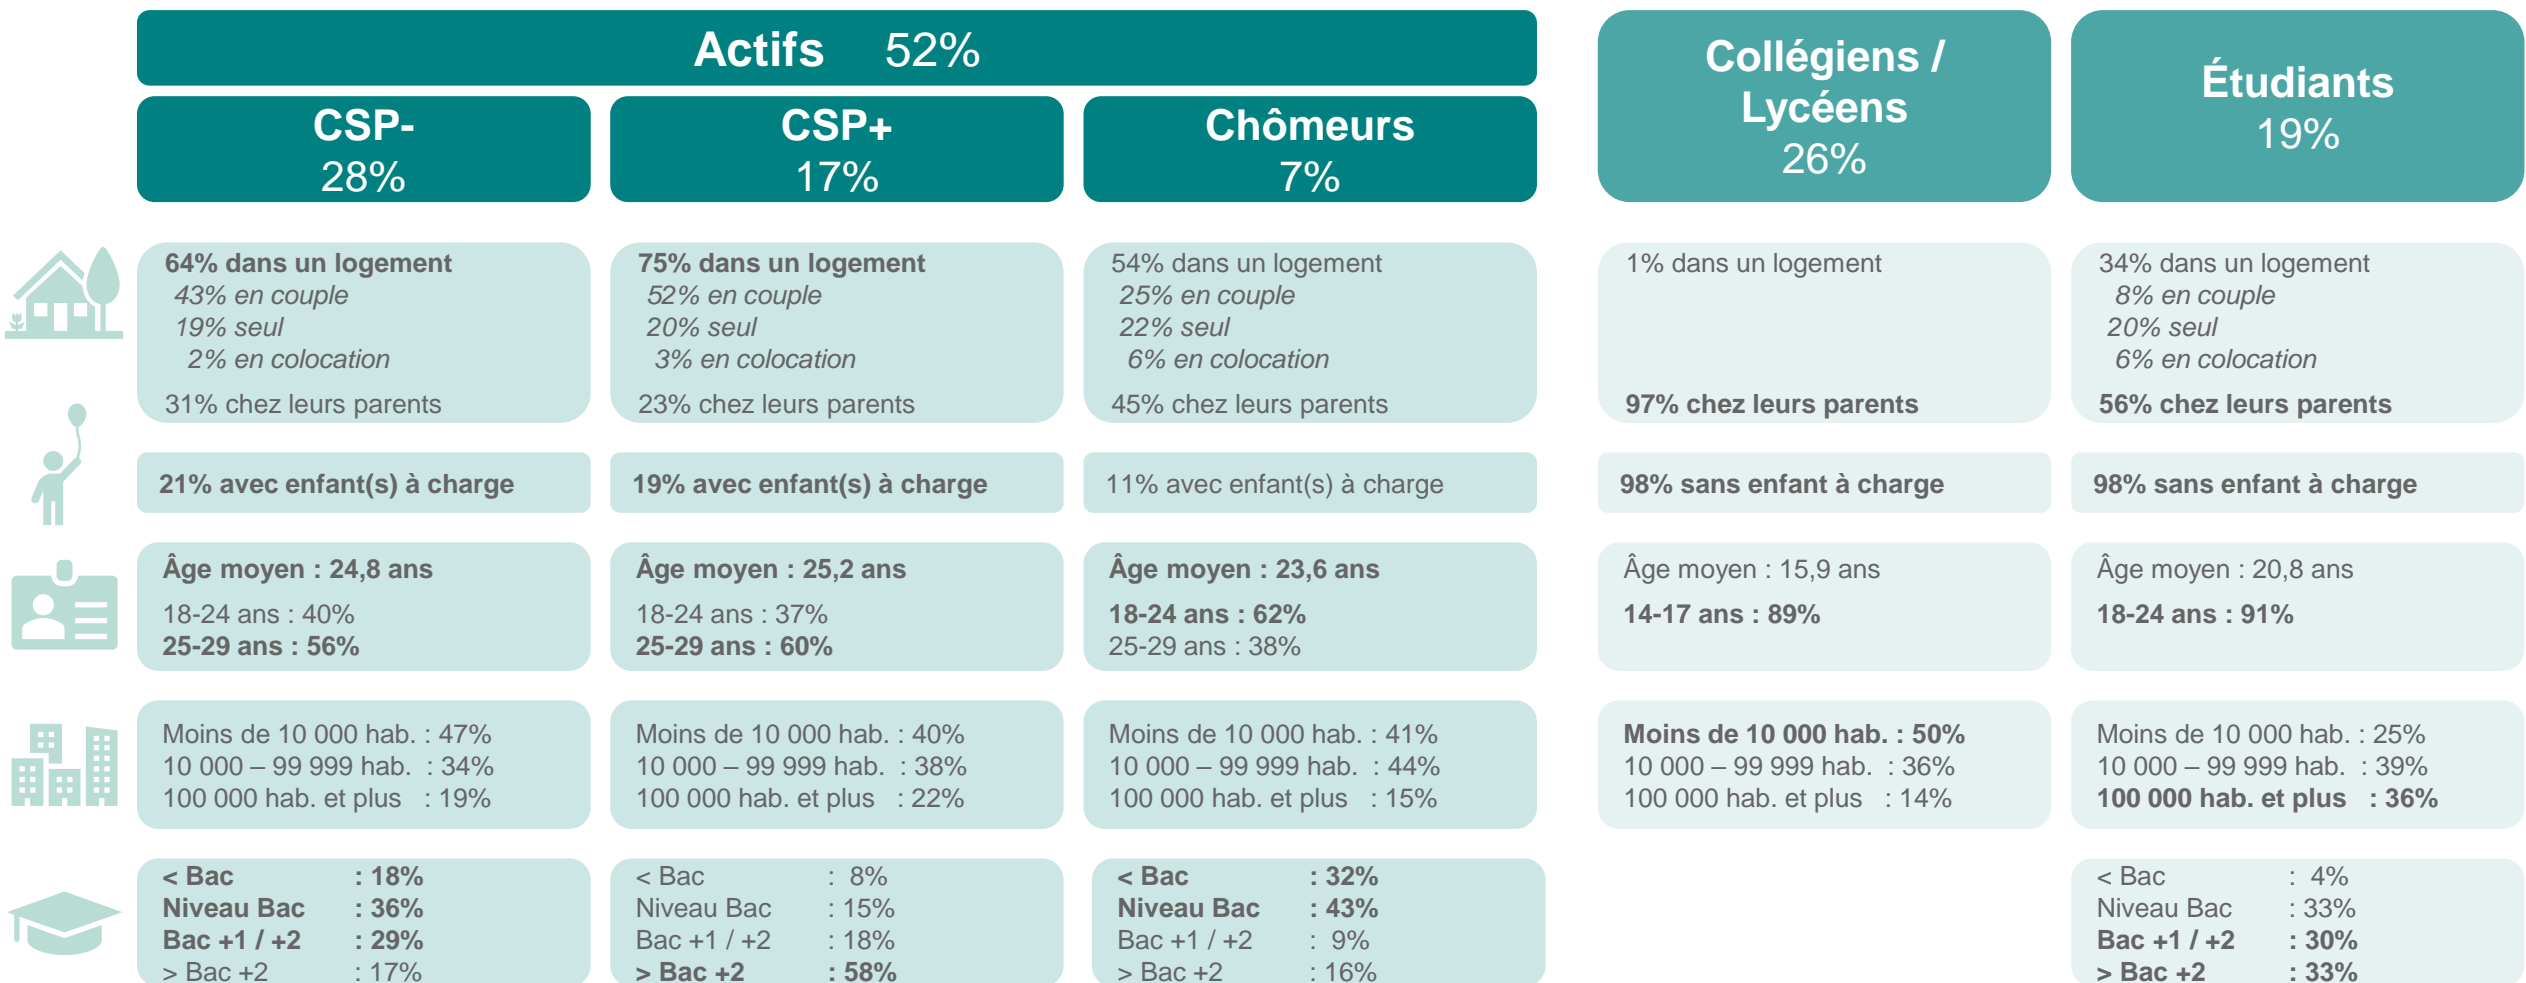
Actifs 52%

CSP-
28%

CSP+
17%

Chômeurs
7%

Collégiens / Lycéens
26%

Étudiants
19%

64% dans un logement
43% en couple
19% seul
2% en colocation
31% chez leurs parents

75% dans un logement
52% en couple
20% seul
3% en colocation
23% chez leurs parents

54% dans un logement
25% en couple
22% seul
6% en colocation
45% chez leurs parents

1% dans un logement
97% chez leurs parents

34% dans un logement
8% en couple
20% seul
6% en colocation
56% chez leurs parents

21% avec enfant(s) à charge

19% avec enfant(s) à charge

11% avec enfant(s) à charge

98% sans enfant à charge

98% sans enfant à charge

Âge moyen : 24,8 ans
18-24 ans : 40%
25-29 ans : 56%

Âge moyen : 25,2 ans
18-24 ans : 37%
25-29 ans : 60%

Âge moyen : 23,6 ans
18-24 ans : 62%
25-29 ans : 38%

Âge moyen : 15,9 ans
14-17 ans : 89%

Âge moyen : 20,8 ans
18-24 ans : 91%

Moins de 10 000 hab. : 47%
10 000 – 99 999 hab. : 34%
100 000 hab. et plus : 19%

Moins de 10 000 hab. : 40%
10 000 – 99 999 hab. : 38%
100 000 hab. et plus : 22%

Moins de 10 000 hab. : 41%
10 000 – 99 999 hab. : 44%
100 000 hab. et plus : 15%

Moins de 10 000 hab. : 50%
10 000 – 99 999 hab. : 36%
100 000 hab. et plus : 14%

Moins de 10 000 hab. : 25%
10 000 – 99 999 hab. : 39%
100 000 hab. et plus : 36%

< Bac : 18%
Niveau Bac : 36%
Bac +1 / +2 : 29%
> Bac +2 : 17%

< Bac : 8%
Niveau Bac : 15%
Bac +1 / +2 : 18%
> Bac +2 : 58%

< Bac : 32%
Niveau Bac : 43%
Bac +1 / +2 : 9%
> Bac +2 : 16%

< Bac : 4%
Niveau Bac : 33%
Bac +1 / +2 : 30%
> Bac +2 : 33%